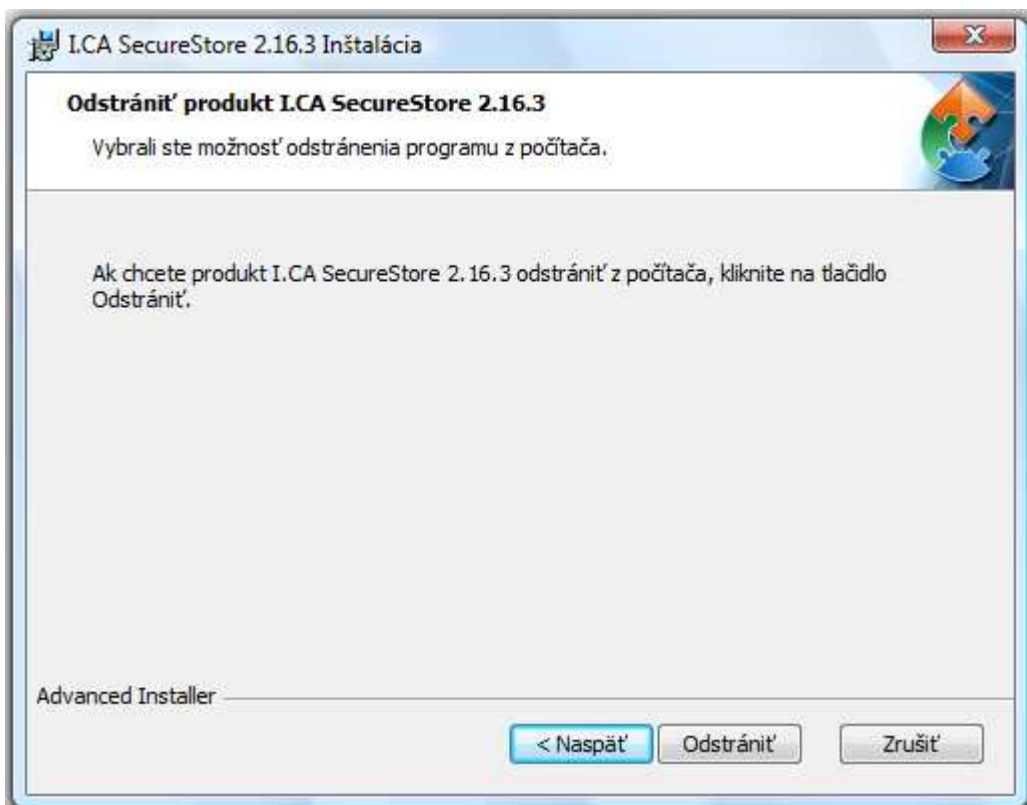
I.CA SecureStore 2.16.3 Inštalácia

Odstrániť produkt I.CA SecureStore 2.16.3

Vybrali ste možnosť odstránenia programu z počítača.

Ak chcete produkt I.CA SecureStore 2.16.3 odstrániť z počítača, kliknite na tlačidlo Odstrániť.

Advanced Installer

< Naspäť

Odstrániť

Zrušiť